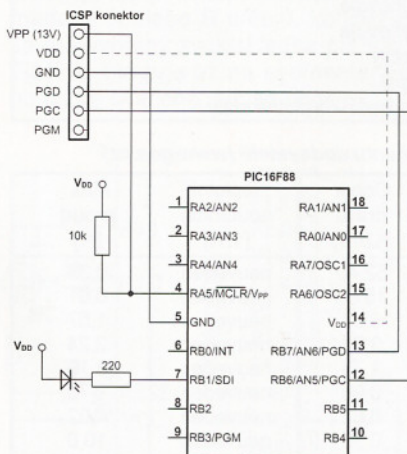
ICSP konektor

VPP (13V)
VDD
GND
PGD
PGC
PGM

$V_{DD}$

10k

PIC16F88

| | | | |
|---|---|---|---|
| 1 | RA2/AN2 | RA1/AN1 | 18 |
| 2 | RA3/AN3 | RA0/AN0 | 17 |
| 3 | RA4/AN4 | RA7/OSC1 | 16 |
| 4 | RA5/$\overline{MCLR}$/$V_{PP}$ | RA6/OSC2 | 15 |
| 5 | GND | $V_{DD}$ | 14 |
| 6 | RB0/INT | RB7/AN6/PGD | 13 |
| 7 | RB1/SDI | RB6/AN5/PGC | 12 |
| 8 | RB2 | RB5 | 11 |
| 9 | RB3/PGM | RB4 | 10 |

$V_{DD}$

220